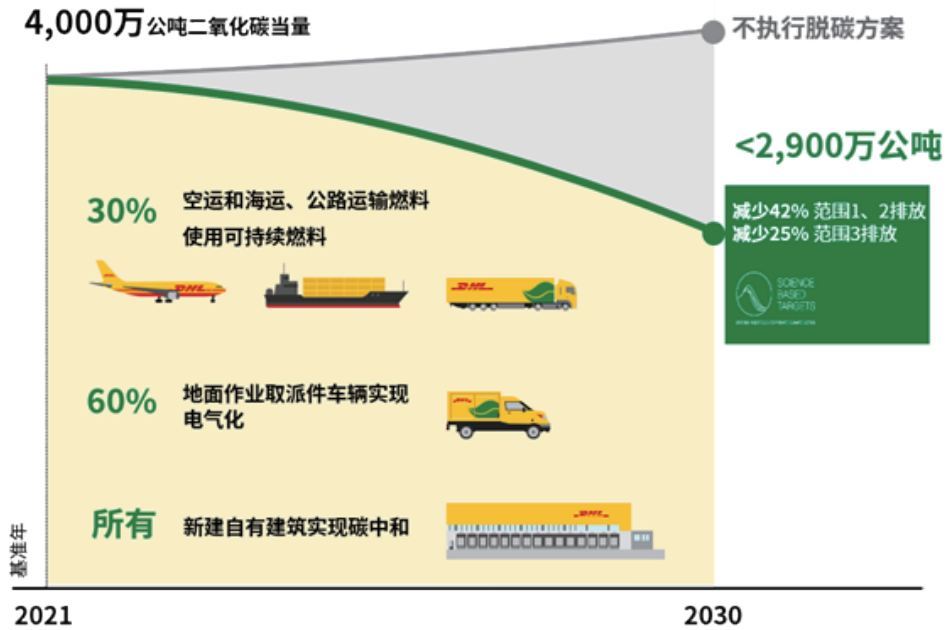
4,000万公吨二氧化碳当量

不执行脱碳方案

<2,900万公吨

减少42% 范围1、2排放
减少25% 范围3排放

SCIENCE BASED TARGETS
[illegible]

30% 空运和海运、公路运输燃料使用可持续燃料

60% 地面作业取派件车辆实现电气化

所有 新建自有建筑实现碳中和

基准年

2021

2030